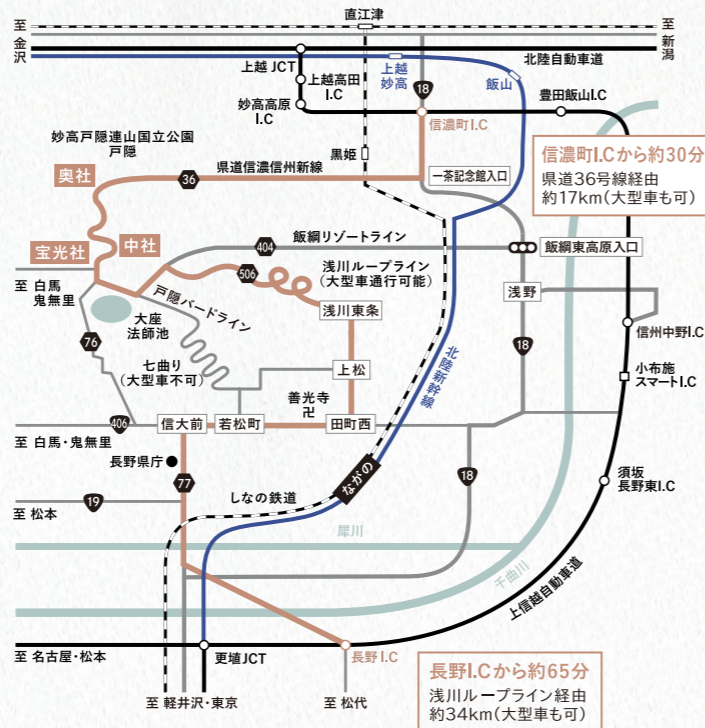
直江津
至 金沢
至 新潟
北陸自動車道
上越JCT
上越高田I.C
上越妙高
飯山
18
豊田飯山I.C
妙高高原I.C
信濃町I.C
信濃町I.Cから約30分
県道36号線経由
約17km(大型車も可)
妙高戸隠連山国立公園 戸隠
黒姫
奥社
36
県道信濃信州新線
一茶記念館入口
宝光社
中社
404
飯綱リゾートライン
飯綱東高原入口
至 白馬 鬼無里
506
浅川ループライン(大型車通行可能)
浅野
戸隠バードライン
浅川東条
大座法師池
76
18
信州中野I.C
七曲り(大型車不可)
上松
北陸新幹線
小布施スマートI.C
善光寺
卍
406
信大前
若松町
田町西
至 白馬・鬼無里
長野県庁
ながの
須坂長野東I.C
77
18
19
至 松本
しなの鉄道
犀川
千曲川
上信越自動車道
至 名古屋・松本
更埴JCT
長野I.C
長野I.Cから約65分
浅川ループライン経由
約34km(大型車も可)
至 軽井沢・東京
至 松代